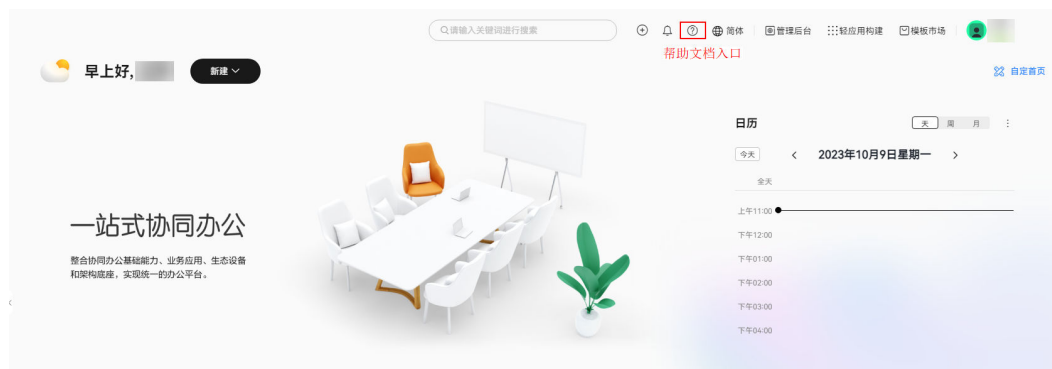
请输入关键词进行搜索

简体 | 管理后台 | 轻应用构建 | 模板市场

帮助文档入口

早上好,

新建

自定首页

日历

天 周 月

今天 < 2023年10月9日星期一 >

全天

上午11:00

下午12:00

下午01:00

下午02:00

下午03:00

下午04:00

一站式协同办公

整合协同办公基础能力、业务应用、生态设备和架构底座，实现统一的办公平台。